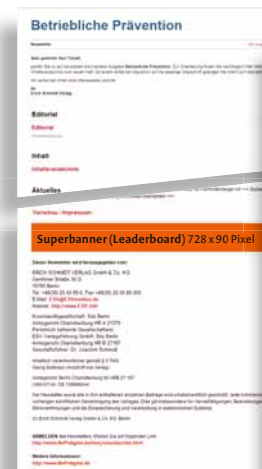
Betriebliche Prävention

Newsletter

Sehr geehrte Herr Fränkl,

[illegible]

Ihr
Erich Schmidt Verlag

Editorial

Editorial

Inhalt

Inhaltsverzeichnis

Aktuelles

Vorschau / Impressum

Superbanner (Leaderboard) 728 x 90 Pixel

Dieser Newsletter wird herausgegeben von:

ERICH SCHMIDT VERLAG GmbH & Co. KG
Genthiner Straße 30 G
10785 Berlin
Tel. +49(30) 25 00 85-0, Fax +49(30) 25 00 85-305
E-Mail: ESV@ESVmedien.de
Internet: http://www.ESV.info

Kommanditgesellschaft, Sitz Berlin
Amtsgericht Charlottenburg HR A 21379
Persönlich haftende Gesellschafterin:
ESV Verlagsführung GmbH, Sitz Berlin
Amtsgericht Charlottenburg HR B 21767
Geschäftsführer: Dr. Joachim Schmidt

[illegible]

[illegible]

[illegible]

ANMELDEN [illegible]
http://www.BePraeVent.de/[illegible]

Weitere Informationen:
http://www.BePraeVent.de